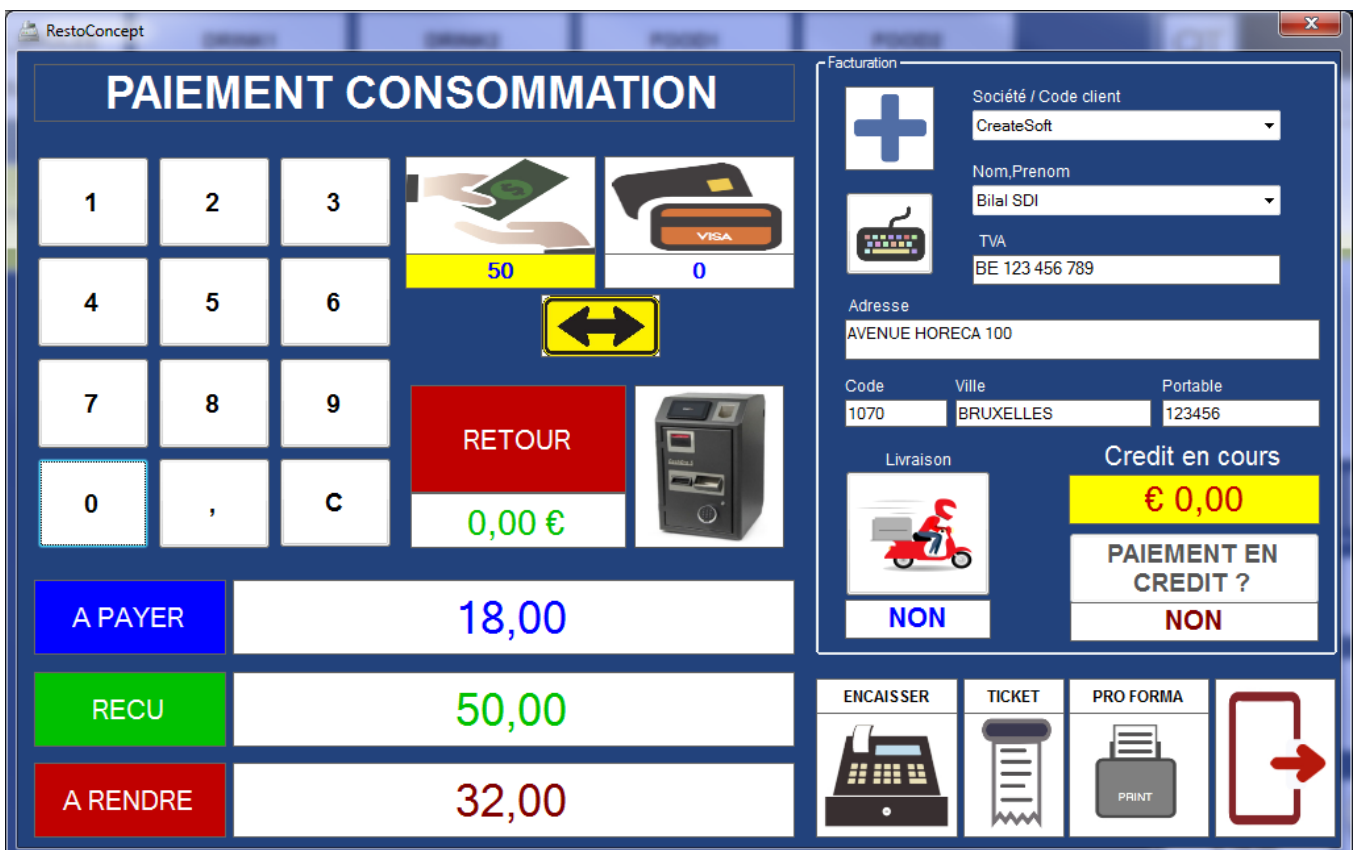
RestoConcept

PAIEMENT CONSOMMATION

1 2 3
4 5 6
7 8 9
0 , C

VISA

50

0

RETOUR

0,00 €

A PAYER
18,00

RECU
50,00

A RENDRE
32,00

Facturation

Société / Code client
CreateSoft

Nom,Prenom
Bilal SDI

TVA
BE 123 456 789

Adresse
AVENUE HORECA 100

Code
1070

Ville
BRUXELLES

Portable
123456

Livraison

NON

Credit en cours
€ 0,00

PAIEMENT EN CREDIT ?
NON

ENCAISSER

TICKET

PRO FORMA

PRINT